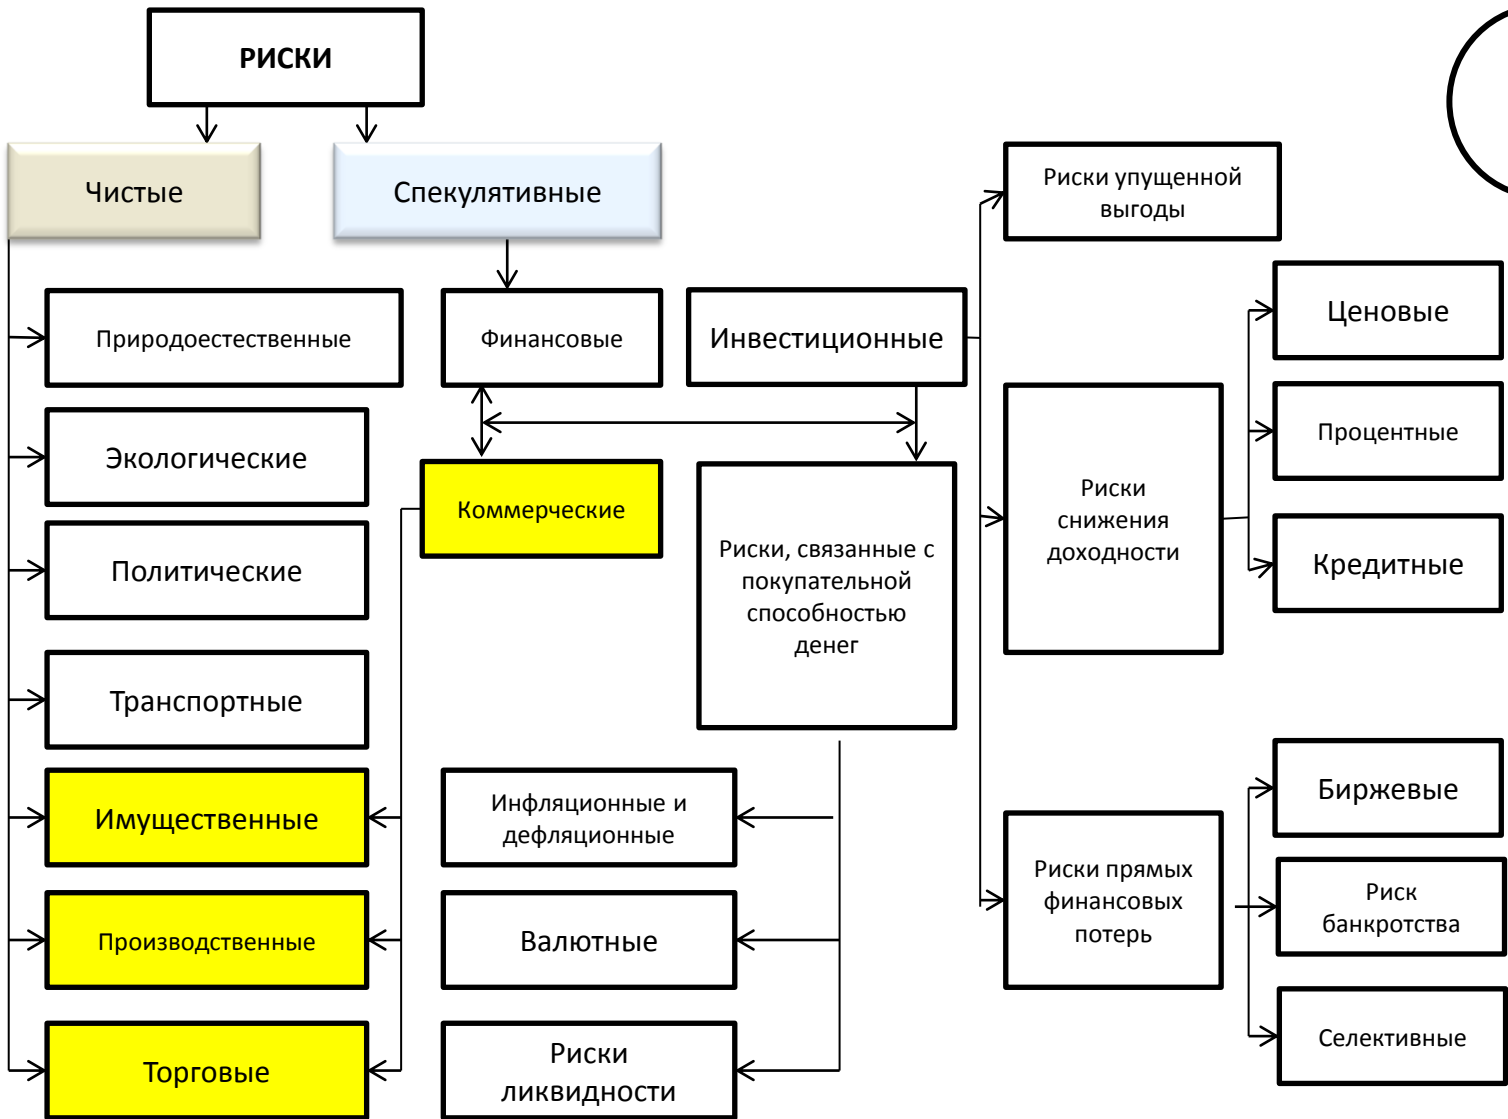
РИСКИ

Чистые

Спекулятивные

Природоестественные

Экологические

Политические

Транспортные

Имущественные

Производственные

Торговые

Финансовые

Инвестиционные

Коммерческие

Риски, связанные с покупательной способностью денег

Инфляционные и дефляционные

Валютные

Риски ликвидности

Риски упущенной выгоды

Риски снижения доходности

Ценовые

Процентные

Кредитные

Риски прямых финансовых потерь

Биржевые

Риск банкротства

Селективные